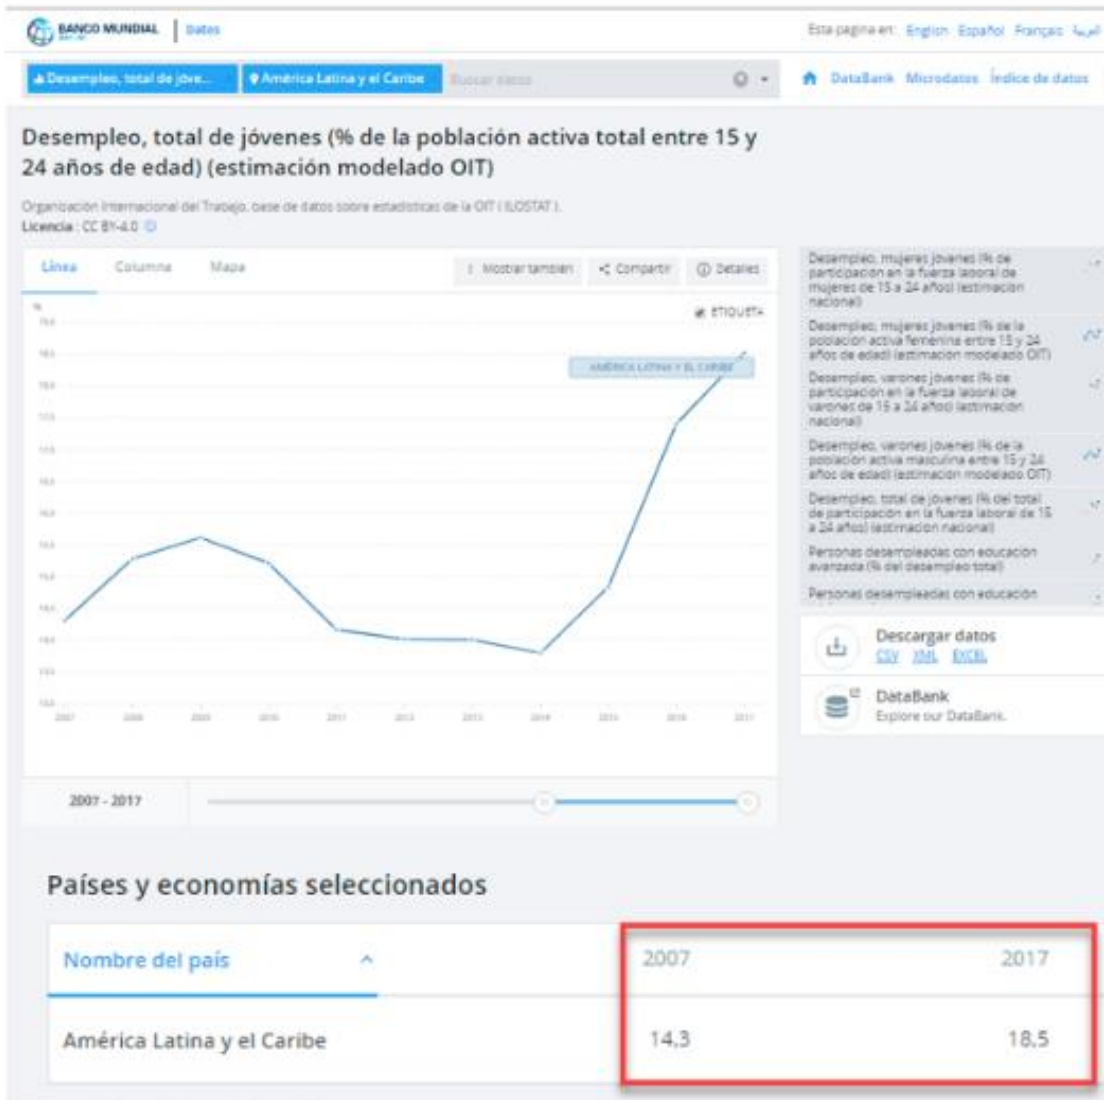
BANCO MUNDIAL | Datos

Esta página en: English Español Français العربية

Desempleo, total de jóve... | América Latina y el Caribe | Buscar datos

DataBank Microdatos Índice de datos

Desempleo, total de jóvenes (% de la población activa total entre 15 y 24 años de edad) (estimación modelado OIT)

Organización Internacional del Trabajo, base de datos sobre estadísticas de la OIT ( ILOSTAT ).
Licencia : CC BY-4.0

Línea Columna Mapa

Mostrar también Compartir Detalles

ETIQUETA

AMÉRICA LATINA Y EL CARIBE

2007 2008 2009 2010 2011 2012 2013 2014 2015 2016 2017

2007 - 2017

Desempleo, mujeres jóvenes (% de participación en la fuerza laboral de mujeres de 15 a 24 años) (estimación nacional)

Desempleo, mujeres jóvenes (% de la población activa femenina entre 15 y 24 años de edad) (estimación modelado OIT)

Desempleo, varones jóvenes (% de participación en la fuerza laboral de varones de 15 a 24 años) (estimación nacional)

Desempleo, varones jóvenes (% de la población activa masculina entre 15 y 24 años de edad) (estimación modelado OIT)

Desempleo, total de jóvenes (% del total de participación en la fuerza laboral de 15 a 24 años) (estimación nacional)

Personas desempleadas con educación avanzada (% del desempleo total)

Personas desempleadas con educación

Descargar datos
CSV XML EXCEL

DataBank
Explore our DataBank.

Países y economías seleccionados

| Nombre del país | 2007 | 2017 |
|---|---|---|
| América Latina y el Caribe | 14,3 | 18,5 |